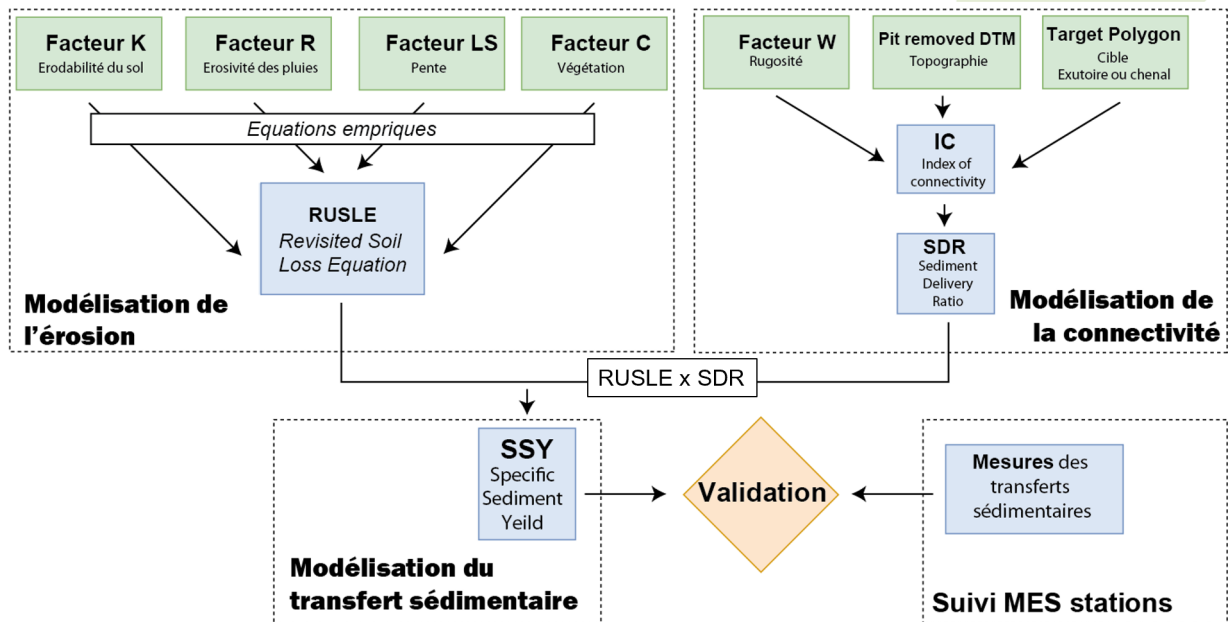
Facteur K
Erodabilité du sol

Facteur R
Erosivité des pluies

Facteur LS
Pente

Facteur C
Végétation

Equations empriques

RUSLE
Revisited Soil Loss Equation

Modélisation de l'érosion

Facteur W
Rugosité

Pit removed DTM
Topographie

Target Polygon
Cible
Exutoire ou chenal

IC
Index of connectivity

SDR
Sediment Delivery Ratio

Modélisation de la connectivité

RUSLE x SDR

SSY
Specific Sediment Yeild

Validation

Mesures des transferts sédimentaires

Modélisation du transfert sédimentaire

Suivi MES stations